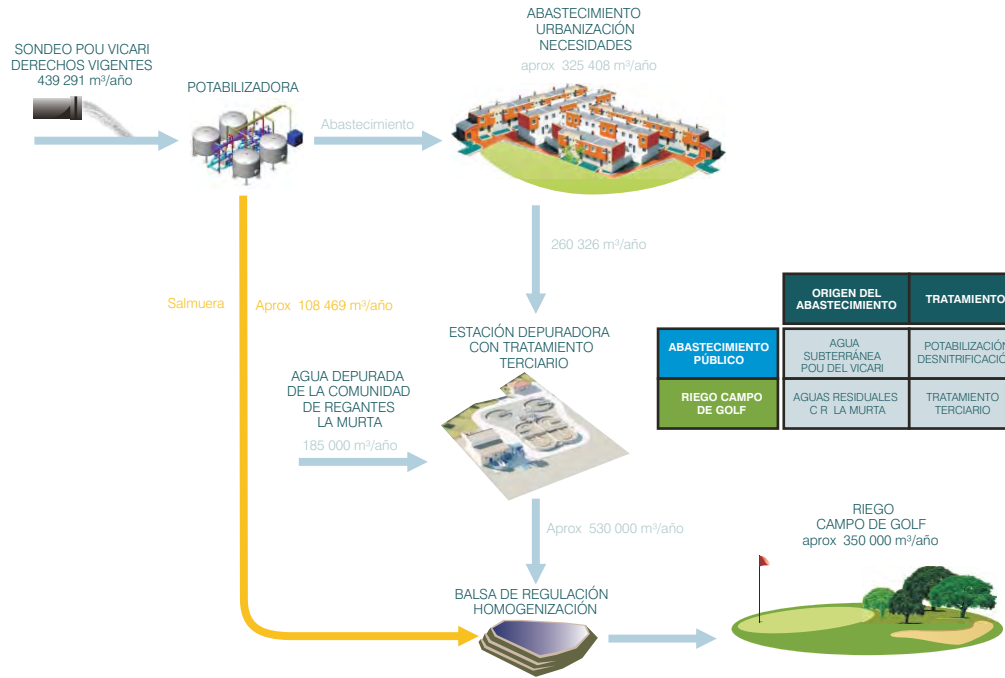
SONDEO POU VICARI
DERECHOS VIGENTES
439 291 m³/año

POTABILIZADORA

Abastecimiento

ABASTECIMIENTO
URBANIZACIÓN
NECESIDADES
aprox 325 408 m³/año

260 326 m³/año

Salmuera

Aprox 108 469 m³/año

ESTACIÓN DEPURADORA
CON TRATAMIENTO
TERCIARIO

AGUA DEPURADA
DE LA COMUNIDAD
DE REGANTES
LA MURTA
185 000 m³/año

Aprox 530 000 m³/año

BALSA DE REGULACIÓN
HOMOGENIZACIÓN

RIEGO
CAMPO DE GOLF
aprox 350 000 m³/año

| | ORIGEN DEL ABASTECIMIENTO | TRATAMIENTO |
|---|---|---|
| ABASTECIMIENTO PÚBLICO | AGUA SUBTERRÁNEA POU DEL VICARI | POTABILIZACIÓ DESNITRIFICACIÓ |
| RIEGO CAMPO DE GOLF | AGUAS RESIDUALES C R LA MURTA | TRATAMIENTO TERCIARIO |